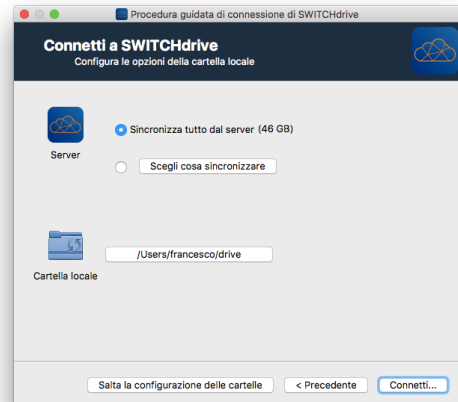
Procedura guidata di connessione di SWITCHdrive

Connetti a SWITCHdrive
Configura le opzioni della cartella locale

Server

Sincronizza tutto dal server (46 GB)

Scegli cosa sincronizzare

/Users/francesco/drive

Cartella locale

Salta la configurazione delle cartelle

< Precedente

Connetti...